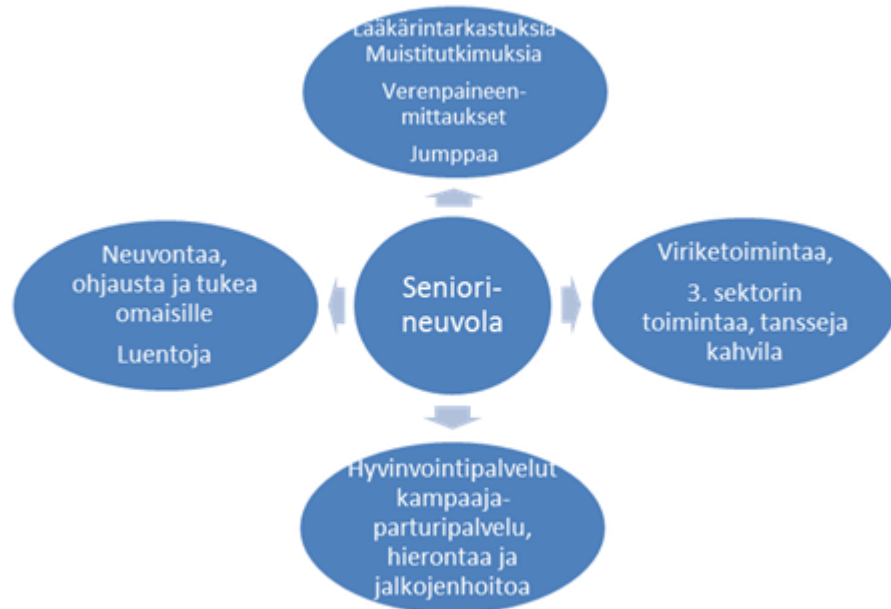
Lääkärintarkastuksia Muistitutkimuksia

Verenpaineen-mittaukset

Jumppaa

Neuvontaa, ohjausta ja tukea omaisille

Luentoja

Seniori-neuvola

Viriketoimintaa,

3. sektorin toimintaa, tansseja kahvila

Hyvinvointipalvelut kampaaja-parturipalvelu, hierontaa ja jalkojenhoitoa